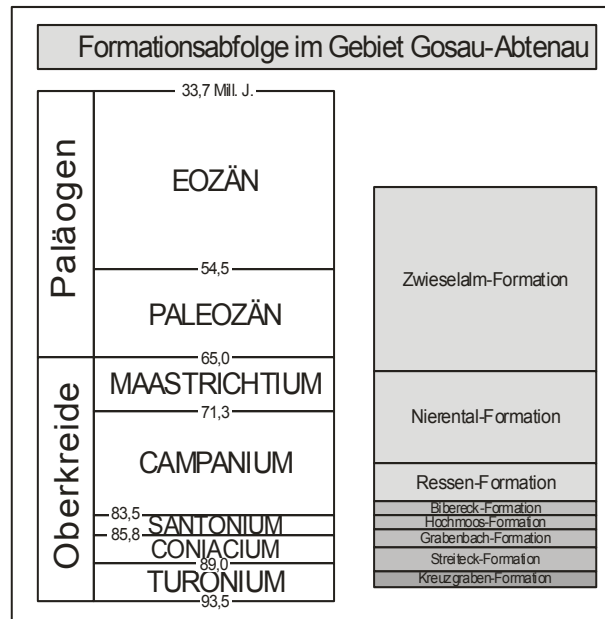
Formationsabfolge im Gebiet Gosau-Abtenau

33,7 Mill. J.

Paläogen

EOZÄN

54,5

PALEOZÄN

65,0

Oberkreide

MAASTRICHTIUM

71,3

CAMPANIUM

83,5

SANTONIUM

85,8

CONIACIUM

89,0

TURONIUM

93,5

Zwieselalm-Formation

Nierental-Formation

Ressen-Formation

Bibereck-Formation

Hochmoos-Formation

Grabenbach-Formation

Streiteck-Formation

Kreuzgraben-Formation